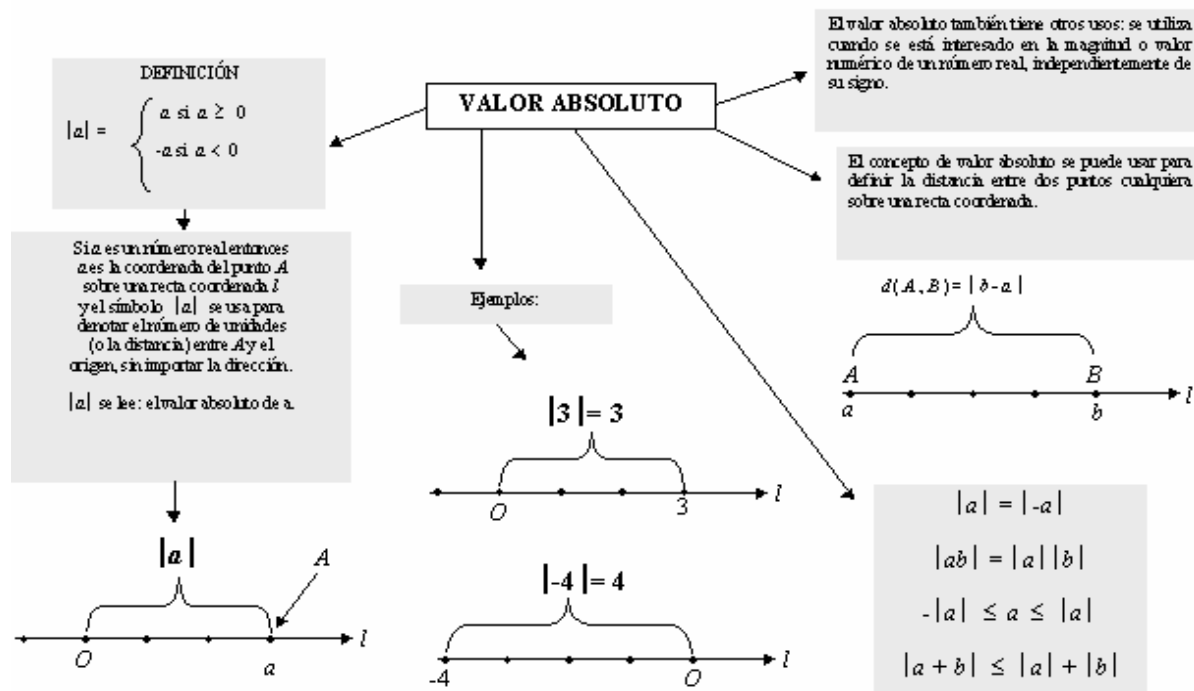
VALOR ABSOLUTO

DEFINICIÓN

$|a| = \begin{cases} a \text{ si } a \geq 0 \\ -a \text{ si } a < 0 \end{cases}$

Si $a$ es un número real entonces $a$ es la coordenada del punto $A$ sobre una recta coordenada $l$ y el símbolo $|a|$ se usa para denotar el número de unidades (o la distancia) entre $A$ y el origen, sin importar la dirección.

$|a|$ se lee: el valor absoluto de a.

$|a|$

A

O a $l$

Ejemplos:

$|3| = 3$

O 3 $l$

$|-4| = 4$

-4 O $l$

El valor absoluto también tiene otros usos: se utiliza cuando se está interesado en la magnitud o valor numérico de un número real, independientemente de su signo.

El concepto de valor absoluto se puede usar para definir la distancia entre dos puntos cualquiera sobre una recta coordenada.

$d(A,B) = |b - a|$

A B $l$

a b

$|a| = |-a|$

$|ab| = |a||b|$

$-|a| \leq a \leq |a|$

$|a + b| \leq |a| + |b|$